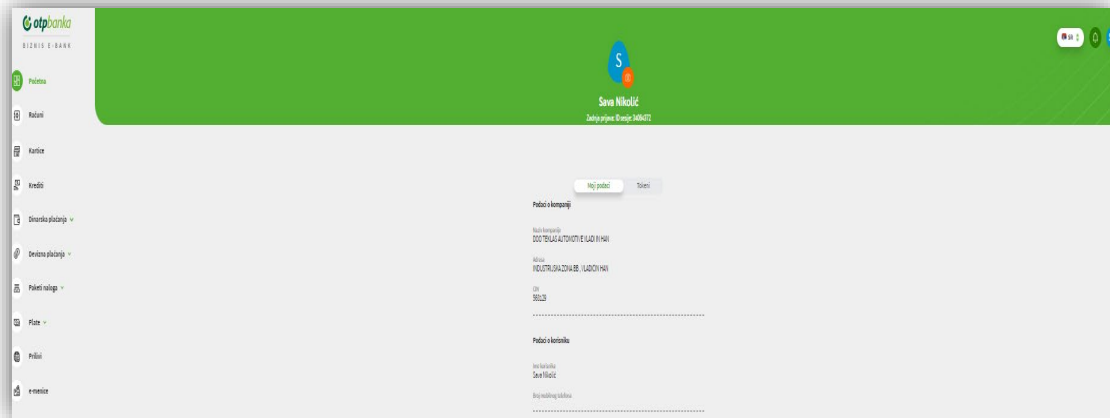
otpbanka
BIZNIS E-BANK

Početna
Računi
Kartice
Krediti
Dinarska plaćanja
Devizna plaćanja
Paketi naloga
Plate
Prilivi
e-menice

S
Sava Nikolić
Zadnja prijava: ID sesije: 34064372

Moji podaci
Tokeni

Podaci o kompaniji

Naziv kompanije
DOO TEKLAS AUTOMOTIVE VLADI IN HAN

Adresa
INDUSTRIJSKA ZONA BB , VLADICIN HAN

CIN
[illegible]

Podaci o korisniku

Ime korisnika
Sava Nikolić

Broj mobilnog telefona